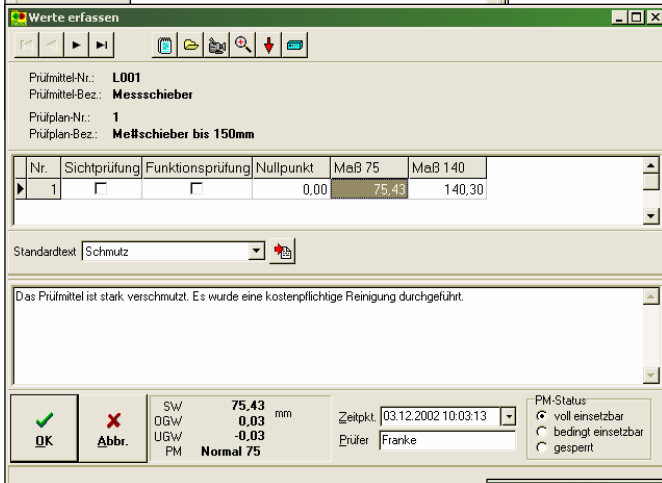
Werte erfassen

Prüfmittel-Nr.: L001
Prüfmittel-Bez.: Messschieber

Prüfplan-Nr.: 1
Prüfplan-Bez.: Me#schieber bis 150mm

| Nr. | Sichtprüfung | Funktionsprüfung | Nullpunkt | Maß 75 | Maß 140 |
|---|---|---|---|---|---|
| 1 | ☐ | ☐ | 0,00 | 75,43 | 140,30 |

Standardtext Schmutz

Das Prüfmittel ist stark verschmutzt. Es wurde eine kostenpflichtige Reinigung durchgeführt.

OK
Abbr.

SW 75,43 mm
OGW 0,03
UGW -0,03
PM Normal 75

Zeitpkt. 03.12.2002 10:03:13
Prüfer Franke

PM-Status
voll einsetzbar
bedingt einsetzbar
gesperrt